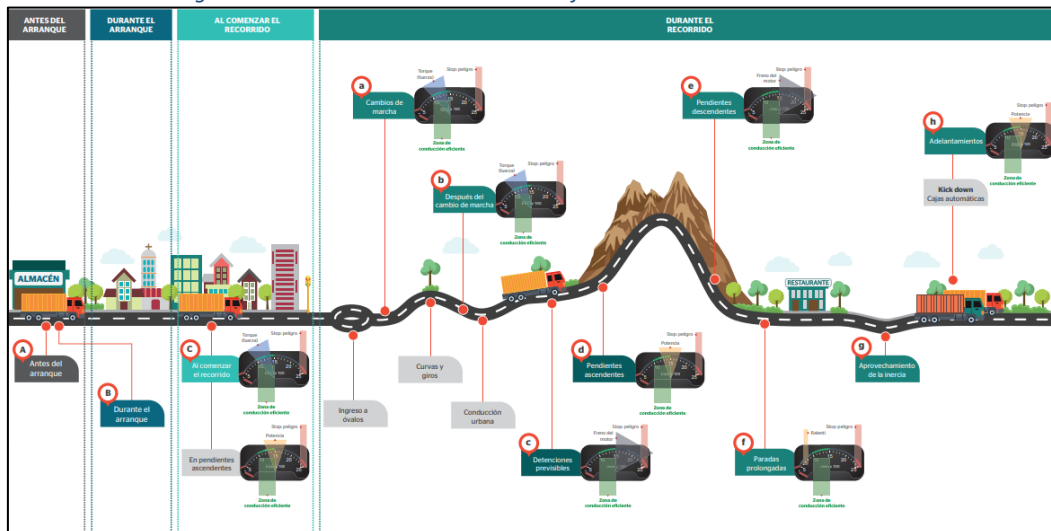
ANTES DEL ARRANQUE

DURANTE EL ARRANQUE

AL COMENZAR EL RECORRIDO

DURANTE EL RECORRIDO

ALMACÉN

A
Antes del arranque

B
Durante el arranque

C
Al comenzar el recorrido

Torque (fuerza)
Stop peligro
Zona de conducción eficiente

En pendientes ascendentes

Stop peligro
Potencia
Zona de conducción eficiente

a
Cambios de marcha

Torque (fuerza)
Stop peligro
Zona de conducción eficiente

b
Después del cambio de marcha

Torque (fuerza)
Stop peligro
Zona de conducción eficiente

Ingreso a óvalos

Curvas y giros

Conducción urbana

c
Detenciones previsibles

Freno del motor
Stop peligro
Zona de conducción eficiente

d
Pendientes ascendentes

Stop peligro
Potencia
Zona de conducción eficiente

e
Pendientes descendentes

Freno del motor
Stop peligro
Zona de conducción eficiente

RESTAURANTE

f
Paradas prolongadas

Ralentí
Stop peligro
Zona de conducción eficiente

g
Aprovechamiento de la inercia

h
Adelantamientos

Stop peligro
Potencia
Zona de conducción eficiente

Kick down
Cajas automáticas